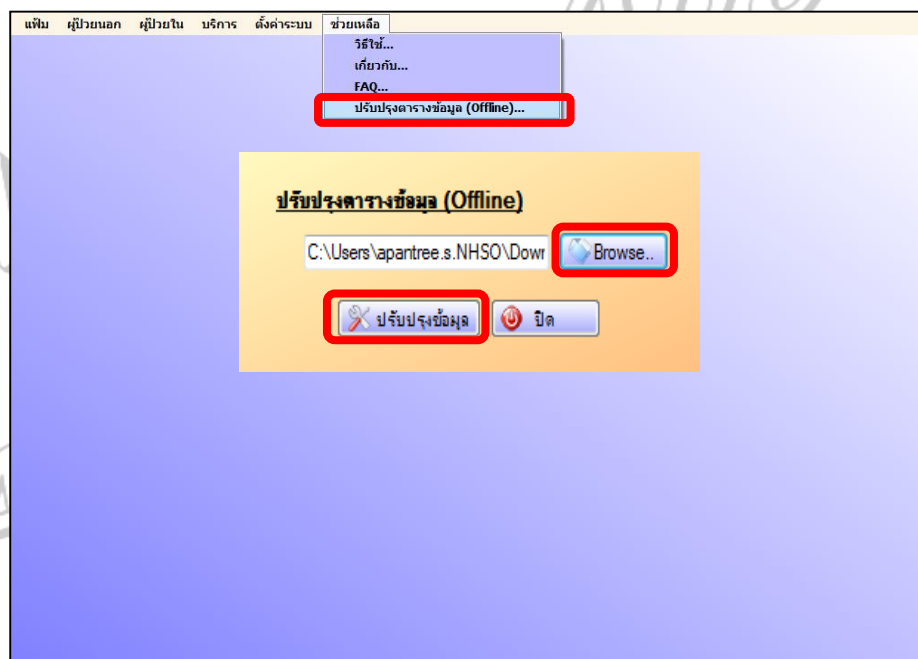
แฟ้ม ผู้ป่วยนอก ผู้ป่วยใน บริการ ตั้งค่าระบบ ช่วยเหลือ

วิธีใช้...
เกี่ยวกับ...
FAQ...
ปรับปรุงตารางข้อมูล (Offline)...

ปรับปรุงตารางข้อมูล (Offline)

C:\Users\apantree.s.NHSO\Dowr

Browse..

ปรับปรุงข้อมูล

ปิด